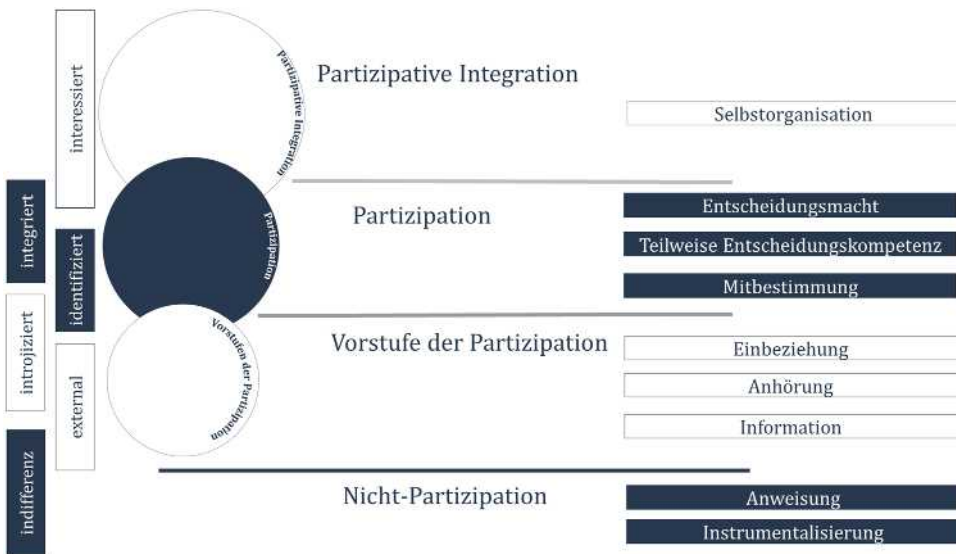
integriert
introjiziert
indifferenz
interessiert
identifiziert
external

Partizipative Integration
Partizipation
Vorstufen der Partizipation

Partizipative Integration
Selbstorganisation

Partizipation
Entscheidungsmacht
Teilweise Entscheidungskompetenz
Mitbestimmung

Vorstufe der Partizipation
Einbeziehung
Anhörung
Information

Nicht-Partizipation
Anweisung
Instrumentalisierung